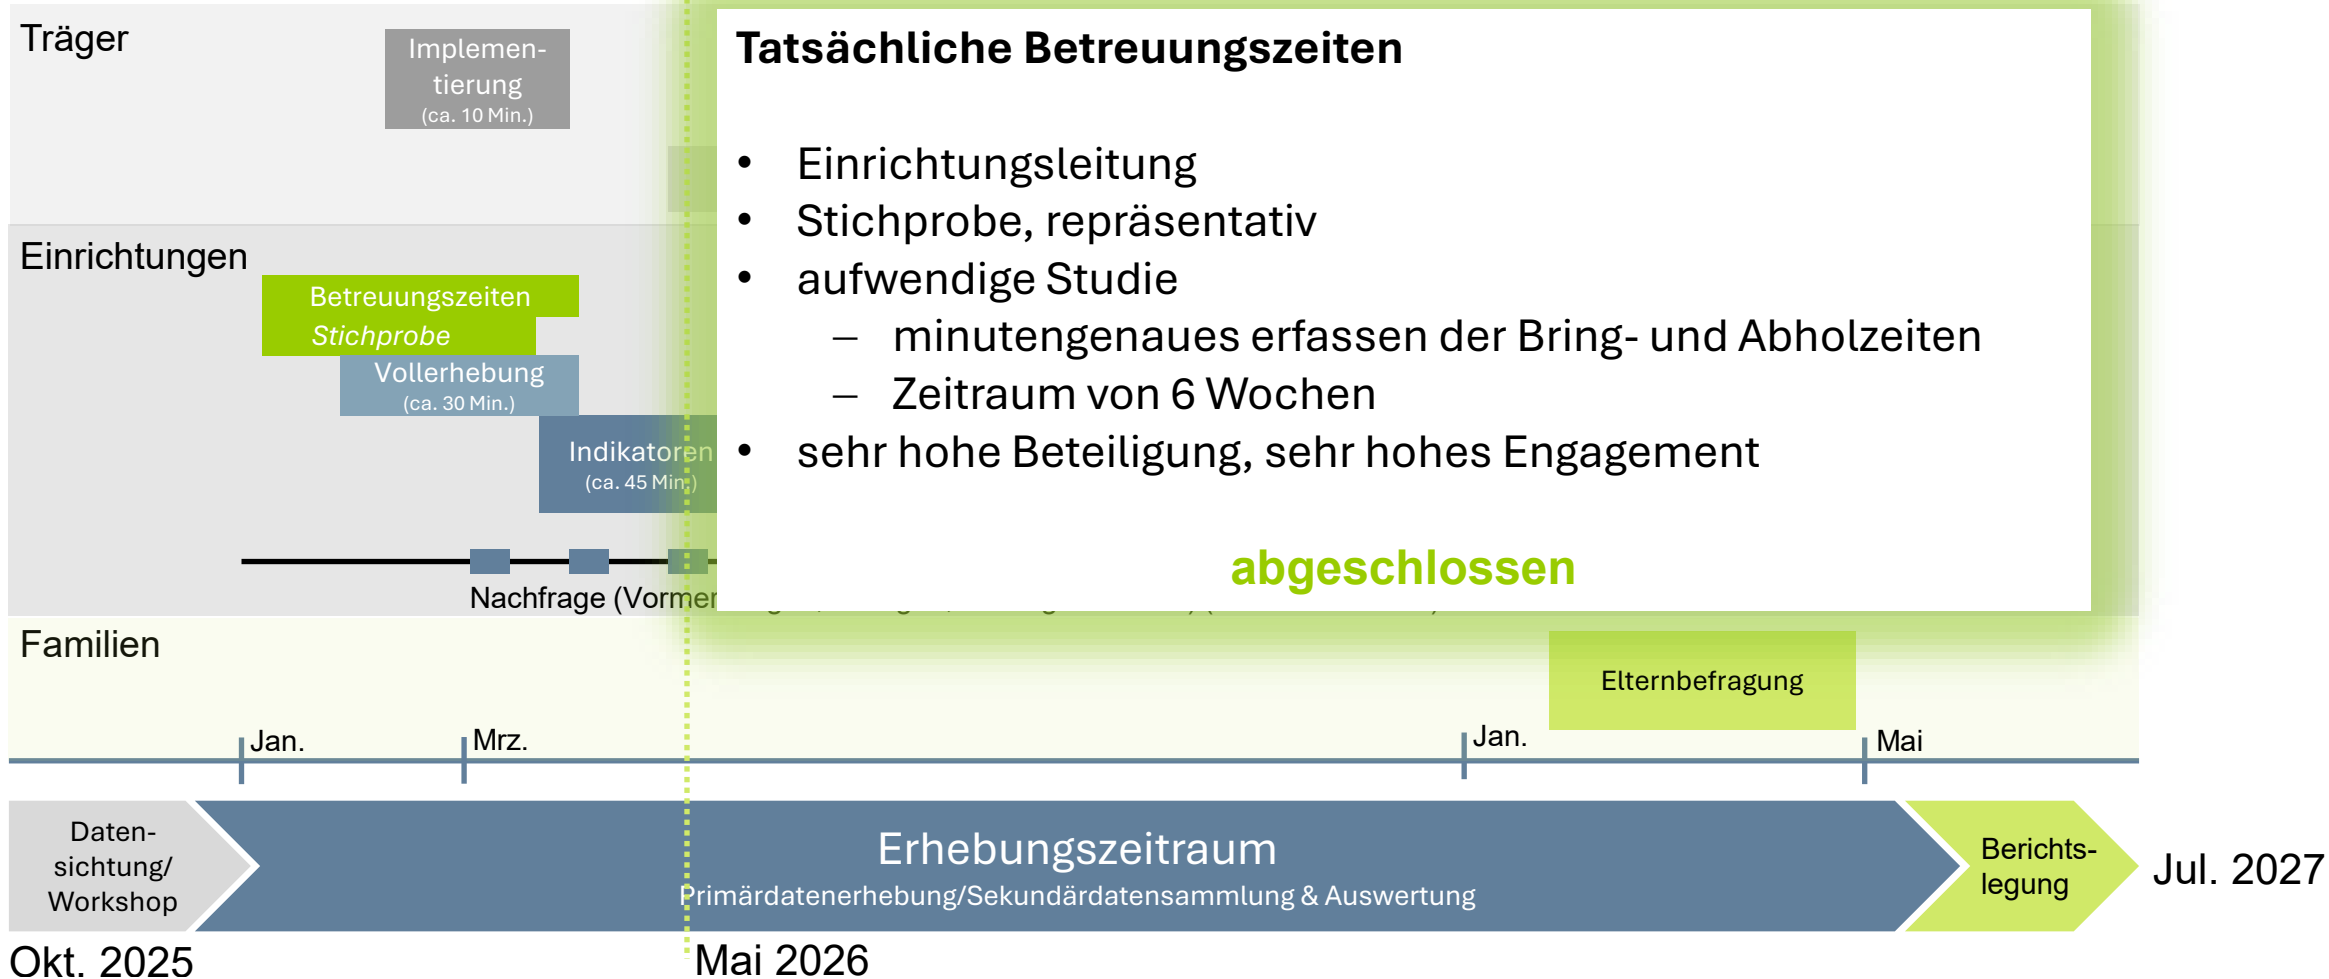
Träger

Implementierung
(ca. 10 Min.)

Einrichtungen

Betreuungszeiten
Stichprobe

Vollerhebung
(ca. 30 Min.)

Indikatoren
(ca. 45 Min.)

Nachfrage (Vormer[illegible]

Tatsächliche Betreuungszeiten

- Einrichtungsleitung
- Stichprobe, repräsentativ
- aufwendige Studie
  – minutengenaues erfassen der Bring- und Abholzeiten
  – Zeitraum von 6 Wochen
- sehr hohe Beteiligung, sehr hohes Engagement

abgeschlossen

Familien

Elternbefragung

Jan.
Mrz.
Jan.
Mai

Datensichtung/
Workshop

Erhebungszeitraum
Primärdatenerhebung/Sekundärdatensammlung & Auswertung

Berichtslegung

Jul. 2027

Okt. 2025

Mai 2026